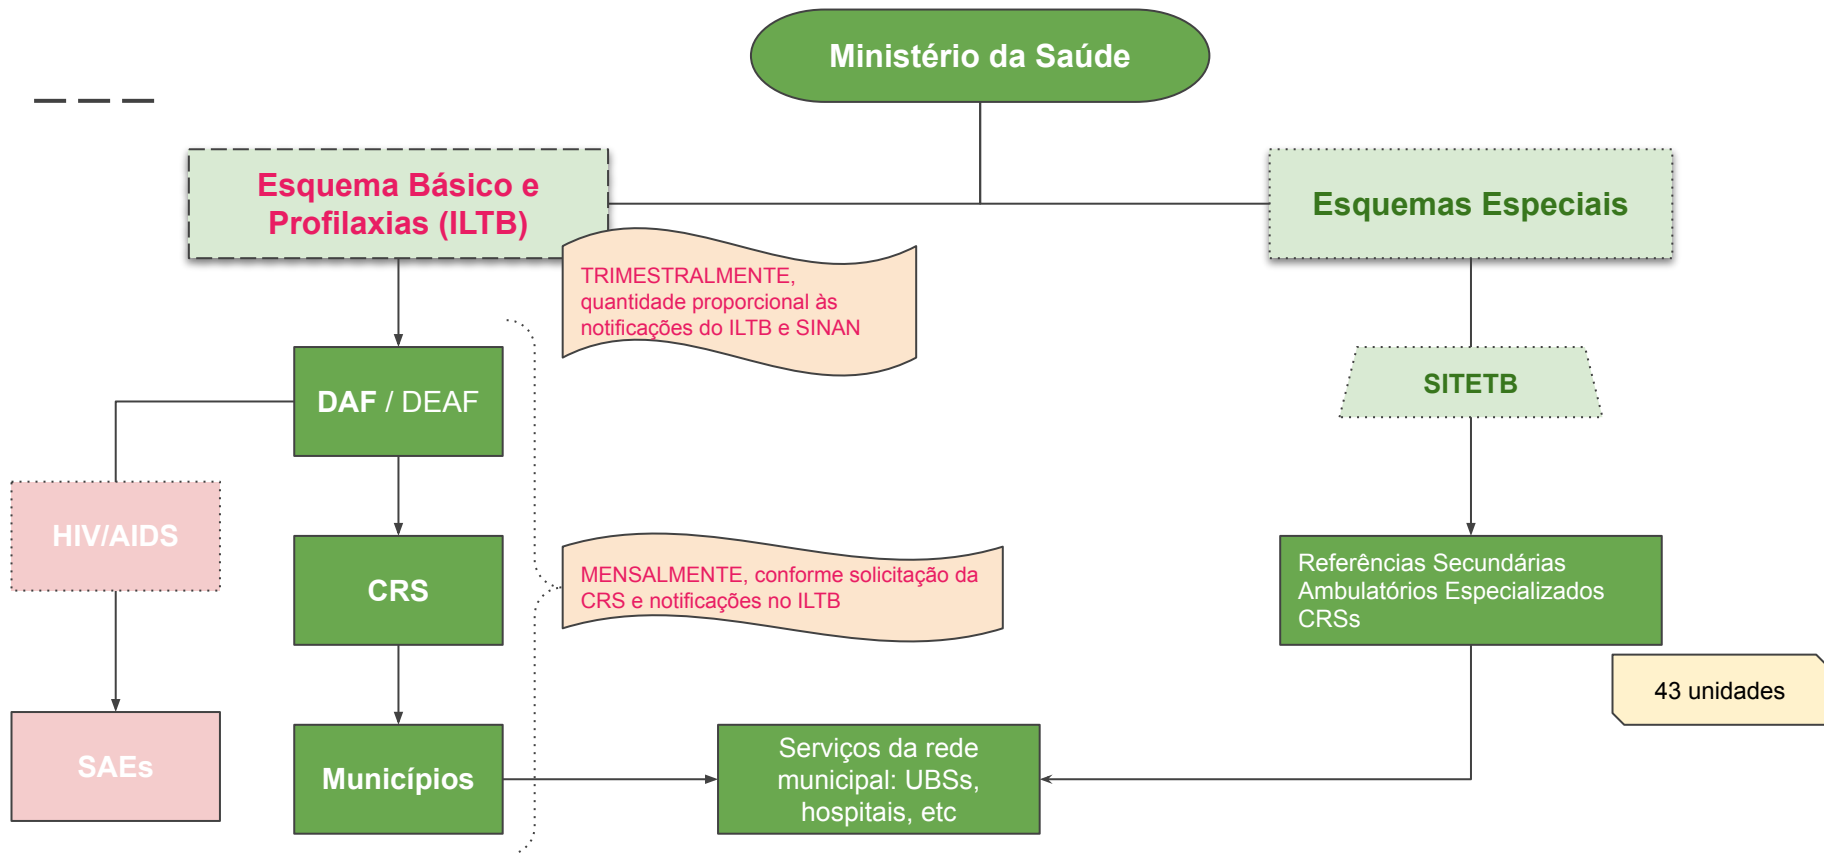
Ministério da Saúde

Esquema Básico e Profilaxias (ILTB)

Esquemas Especiais

TRIMESTRALMENTE, quantidade proporcional às notificações do ILTB e SINAN

DAF / DEAF

SITETB

HIV/AIDS

CRS

MENSALMENTE, conforme solicitação da CRS e notificações no ILTB

Referências Secundárias
Ambulatórios Especializados
CRSs

43 unidades

SAEs

Municípios

Serviços da rede municipal: UBSs, hospitais, etc